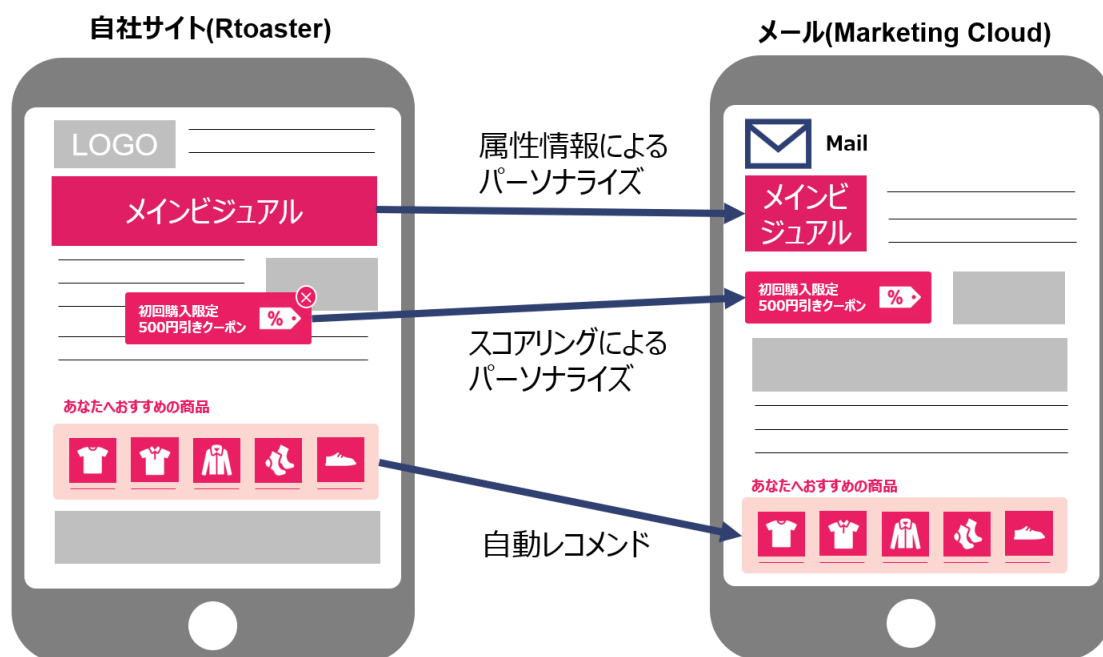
自社サイト(Rtoaster)

LOGO

メインビジュアル

初回購入限定
500円引きクーポン

%

あなたへおすすめの商品

属性情報による
パーソナライズ

スコアリングによる
パーソナライズ

自動レコメンド

メール(Marketing Cloud)

Mail

メインビジュアル

初回購入限定
500円引きクーポン

%

あなたへおすすめの商品